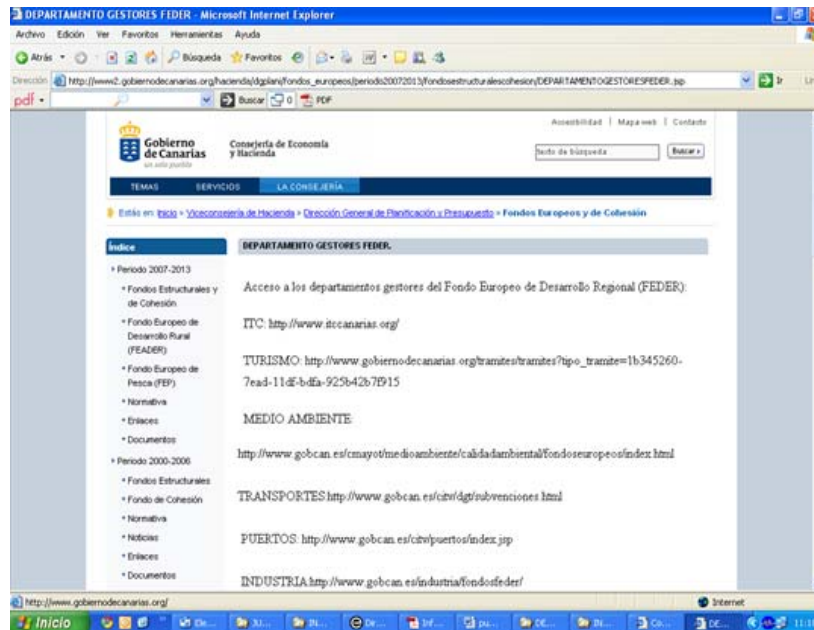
DEPARTAMENTO GESTORES FEDER - Microsoft Internet Explorer

Archivo Edición Ver Favoritos Herramientas Ayuda

Atrás Búsqueda Favoritos

Dirección http://www2.gobiernodecanarias.org/hacienda/dgplani/fondos_europeos/periodo20072013/fondosestructuralescohesion/DEPARTAMENTOGESTORESFEDER.jsp Ir

pdf Buscar 0 PDF

Accesibilidad | Mapa web | Contacto

Gobierno de Canarias

Consejería de Economía y Hacienda

Texto de búsqueda Buscar

TEMAS SERVICIOS LA CONSEJERÍA

Estás en: Inicio » Viceconsejería de Hacienda » Dirección General de Planificación y Presupuesto » Fondos Europeos y de Cohesión

Índice

• Periodo 2007-2013
• Fondos Estructurales y de Cohesión
• Fondo Europeo de Desarrollo Rural (FEADER)
• Fondo Europeo de Pesca (FEP)
• Normativa
• Enlaces
• Documentos
• Periodo 2000-2006
• Fondos Estructurales
• Fondo de Cohesión
• Normativa
• Noticias
• Enlaces
• Documentos

DEPARTAMENTO GESTORES FEDER.

Acceso a los departamentos gestores del Fondo Europeo de Desarrollo Regional (FEDER):

ITC: http://www.itccanarias.org/

TURISMO: http://www.gobiernodecanarias.org/tramites/tramites?tipo_tramite=1b345260-7ead-11df-bdfa-925b42b7f915

MEDIO AMBIENTE:

http://www.gobcan.es/cmayot/medioambiente/calidadambiental/fondoseuropeos/index.html

TRANSPORTES http://www.gobcan.es/citv/dgt/subvenciones.html

PUERTOS: http://www.gobcan.es/citv/puertos/index.jsp

INDUSTRIA http://www.gobcan.es/industria/fondosfeder/

http://www.gobiernodecanarias.org/

Internet

Inicio